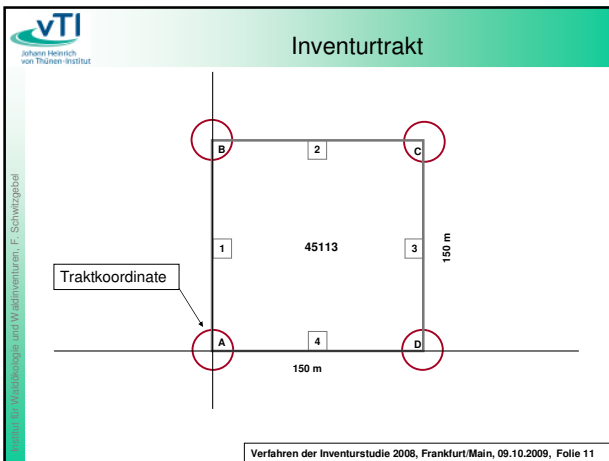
vTI
Johann Heinrich von Thünen-Institut

Inventurtrakt

Institut für Waldökologie und Waldinventuren, F. Schwitzgebel

B
2
C
1
45113
3
150 m
Traktkoordinate
A
4
D
150 m

Verfahren der Inventurstudie 2008, Frankfurt/Main, 09.10.2009, Folie 11